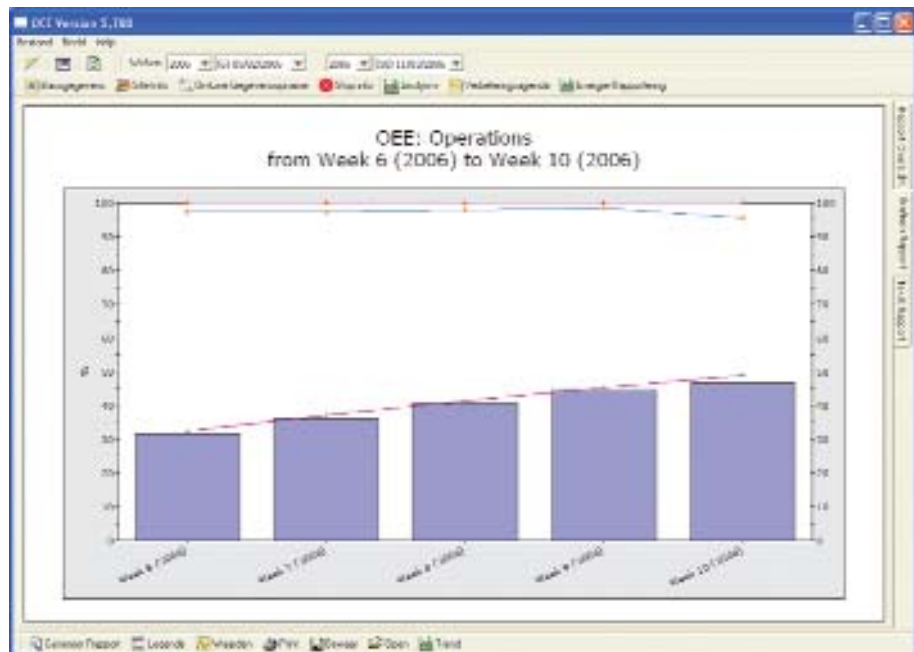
OCI Version 5.780

Bestand Beeld Help

OEE: Operations
from Week 6 (2006) to Week 10 (2006)

100
90
80
70
60
50
40
30
20
10
0

%

100
90
80
70
60
50
40
30
20
10
0

Week 6 (2006)
Week 7 (2006)
Week 8 (2006)
Week 9 (2006)
Week 10 (2006)

Rapport Grafiek
Grafiek Rapport
Tekst Rapport

Genereer Rapport   Legende   Waarden   Print   Bewaar   Open   Trend